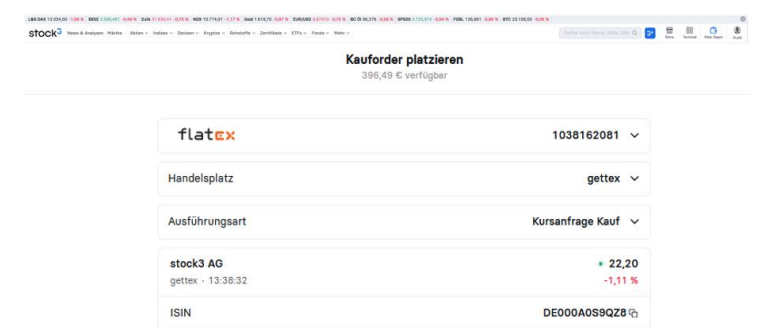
L&S DAX 13.004,00 -1,88 % SMSD 2.550,461 -0,48 % DJIA 31.633,41 -0,75 % NDX 10.774,01 -1,17 % Gold 1.618,78 -0,87 % EUR/USD 0,97412 -0,75 % BC Öl 86,378 -0,58 % SPX500 3.725,919 -0,84 % FDBL 135,961 -0,86 % BTC 20.199,00 -0,09 %

stock3 News & Analysen Märkte Aktien Indizes Devisen Kryptos Rohstoffe Zertifikate ETFs Fonds Mehr

Suche nach Name, WKN, ISIN

Kauforder platzieren
396,49 € verfügbar

flatex 1038162081

Handelsplatz gettex

Ausführungsart Kursanfrage Kauf

stock3 AG 22,20
gettex · 13:38:32 -1,11 %

ISIN DE000A0S9QZ8